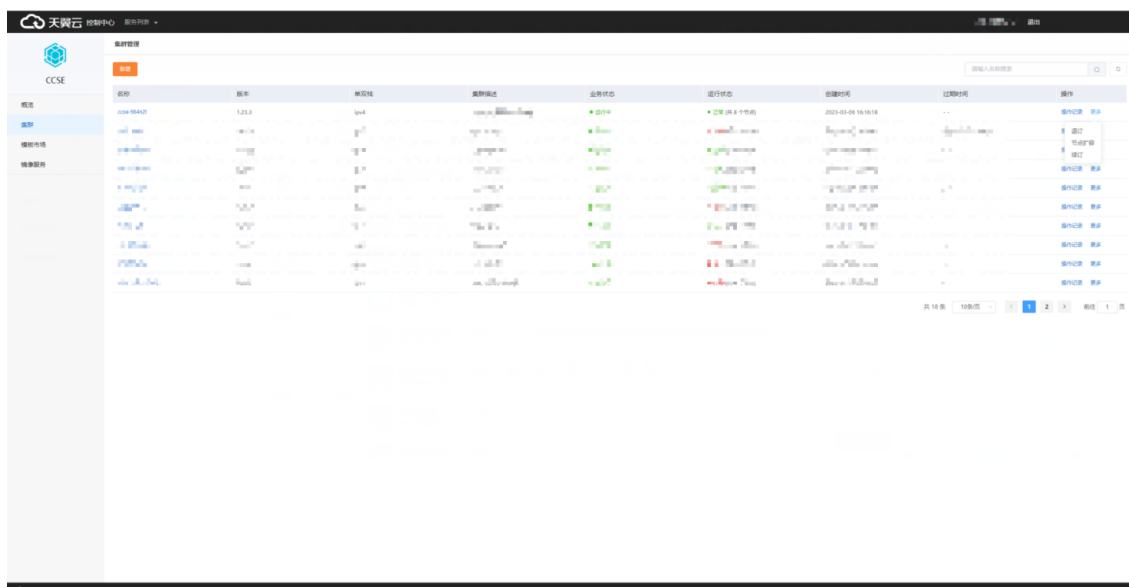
天翼云 控制中心 服务列表

退出

CCSE

概览

集群

模板市场

镜像服务

集群管理

新建

请输入名称搜索

| 名称 | 版本 | 单双栈 | 集群描述 | 业务状态 | 运行状态 | 创建时间 | 过期时间 | 操作 |
|---|---|---|---|---|---|---|---|---|
| ccse-984s2l | 1.23.3 | ipv4 | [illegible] | 运行中 | 正常 (共 8 个节点) | 2023-03-06 16:16:18 | - - | 操作记录 更多 |
| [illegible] | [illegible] | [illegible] | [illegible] | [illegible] | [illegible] | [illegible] | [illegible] | 退订 节点扩容 续订 |
| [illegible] | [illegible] | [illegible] | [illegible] | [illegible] | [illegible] | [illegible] | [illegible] | |
| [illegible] | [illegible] | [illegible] | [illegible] | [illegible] | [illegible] | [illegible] | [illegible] | 操作记录 更多 |
| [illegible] | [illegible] | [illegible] | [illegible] | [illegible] | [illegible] | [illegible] | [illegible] | 操作记录 更多 |
| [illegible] | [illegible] | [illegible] | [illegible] | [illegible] | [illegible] | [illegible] | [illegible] | 操作记录 更多 |
| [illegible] | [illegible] | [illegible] | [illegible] | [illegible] | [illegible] | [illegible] | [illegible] | 操作记录 更多 |
| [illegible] | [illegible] | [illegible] | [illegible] | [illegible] | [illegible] | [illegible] | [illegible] | 操作记录 更多 |
| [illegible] | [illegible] | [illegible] | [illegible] | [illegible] | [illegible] | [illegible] | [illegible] | 操作记录 更多 |
| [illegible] | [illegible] | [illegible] | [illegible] | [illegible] | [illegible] | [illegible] | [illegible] | 操作记录 更多 |

共 18 条 10条/页 < 1 2 > 前往 1 页